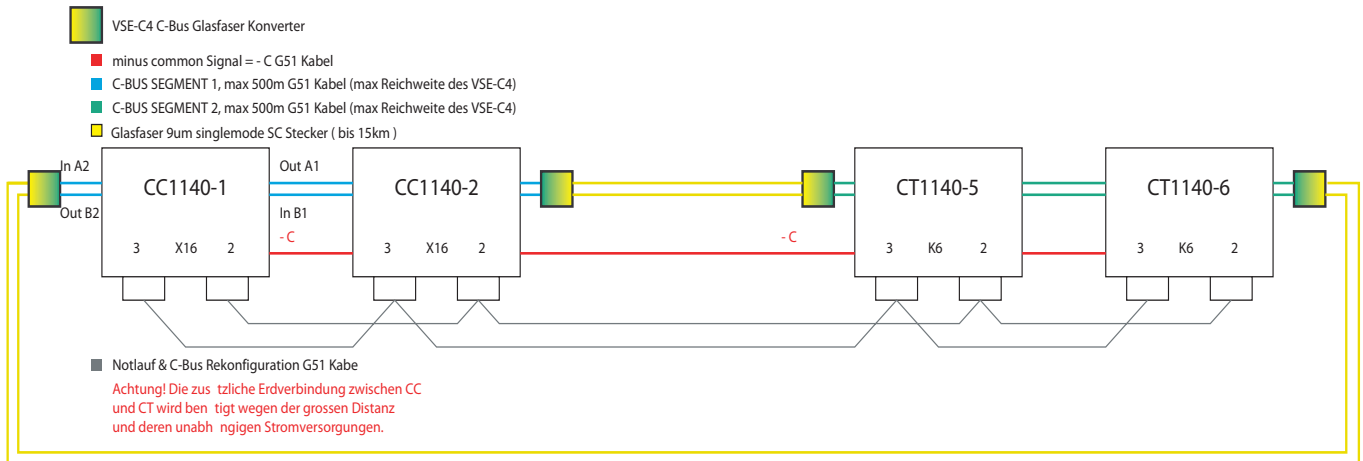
VSE-C4 C-Bus Glasfaser Konverter

minus common Signal = - C G51 Kabel

C-BUS SEGMENT 1, max 500m G51 Kabel (max Reichweite des VSE-C4)

C-BUS SEGMENT 2, max 500m G51 Kabel (max Reichweite des VSE-C4)

Glasfaser 9um singlemode SC Stecker ( bis 15km )

In A2

Out B2

CC1140-1

3 X16 2

Out A1

In B1

- C

CC1140-2

3 X16 2

- C

CT1140-5

3 K6 2

CT1140-6

3 K6 2

Notlauf & C-Bus Rekonfiguration G51 Kabe

Achtung! Die zus tzliche Erdverbindung zwischen CC und CT wird ben tigt wegen der grossen Distanz und deren unabh ngigen Stromversorgungen.